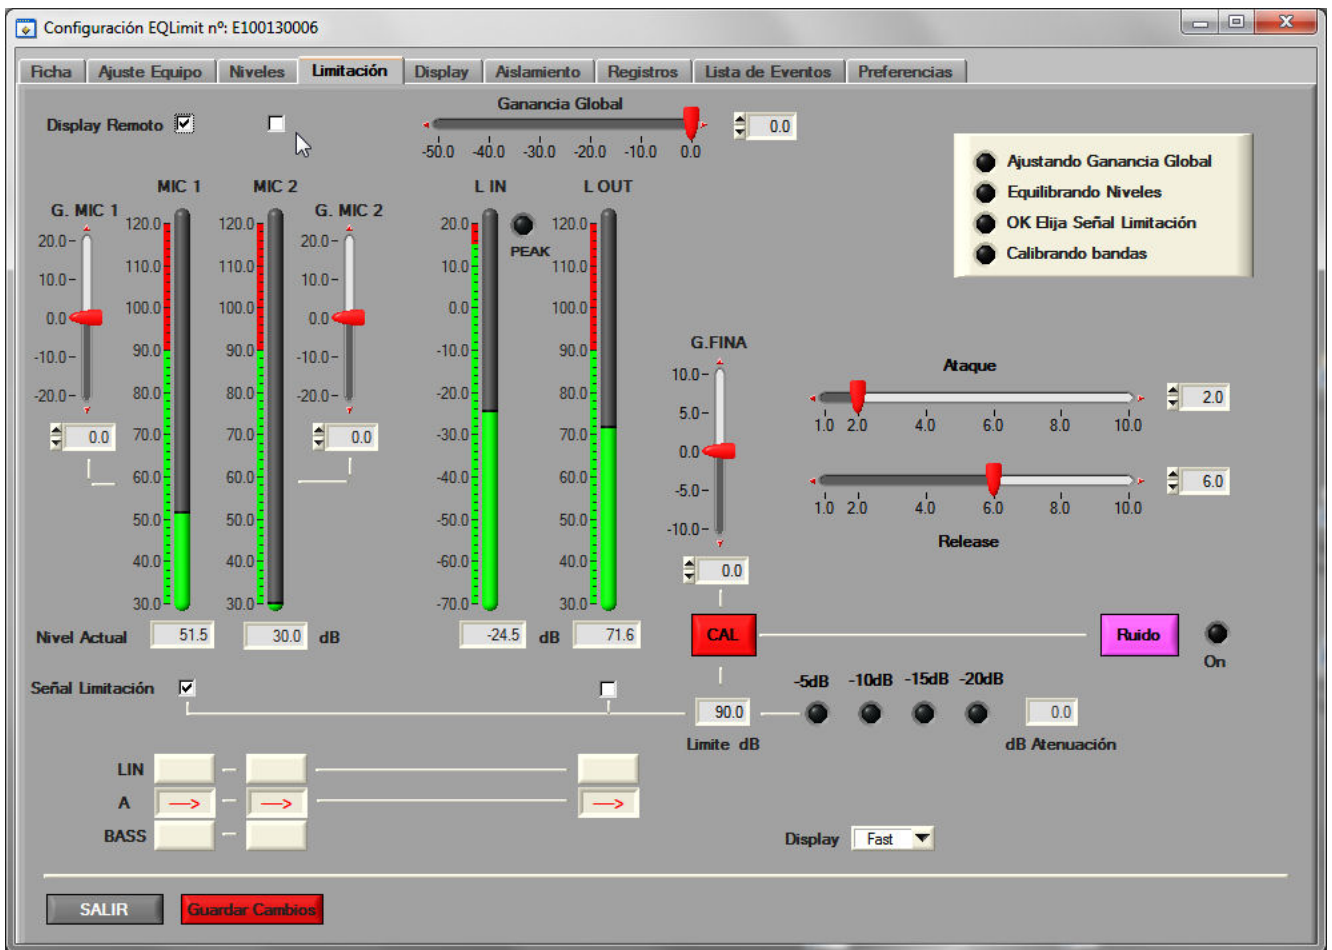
Configuración EQLimit nº: E100130006

Ficha | Ajuste Equipo | Niveles | Limitación | Display | Aislamiento | Registros | Lista de Eventos | Preferencias

Display Remoto

Ganancia Global
-50.0 -40.0 -30.0 -20.0 -10.0 0.0
0.0

Ajustando Ganancia Global
Equilibrando Niveles
OK Elija Señal Limitación
Calibrando bandas

G. MIC 1
20.0 10.0 0.0 -10.0 -20.0
0.0

MIC 1
120.0 110.0 100.0 90.0 80.0 70.0 60.0 50.0 40.0 30.0

MIC 2
120.0 110.0 100.0 90.0 80.0 70.0 60.0 50.0 40.0 30.0

G. MIC 2
20.0 10.0 0.0 -10.0 -20.0
0.0

L IN
20.0 10.0 0.0 -10.0 -20.0 -30.0 -40.0 -50.0 -60.0 -70.0
PEAK

L OUT
120.0 110.0 100.0 90.0 80.0 70.0 60.0 50.0 40.0 30.0

G.FINA
10.0 5.0 0.0 -5.0 -10.0
0.0

Ataque
1.0 2.0 4.0 6.0 8.0 10.0
2.0

1.0 2.0 4.0 6.0 8.0 10.0
6.0
Release

Nivel Actual 51.5 30.0 dB -24.5 dB 71.6

CAL
Ruido
On

Señal Limitación

-5dB -10dB -15dB -20dB
90.0
0.0
Limite dB
dB Atenuación

LIN
A
BASS

Display Fast

SALIR
Guardar Cambios